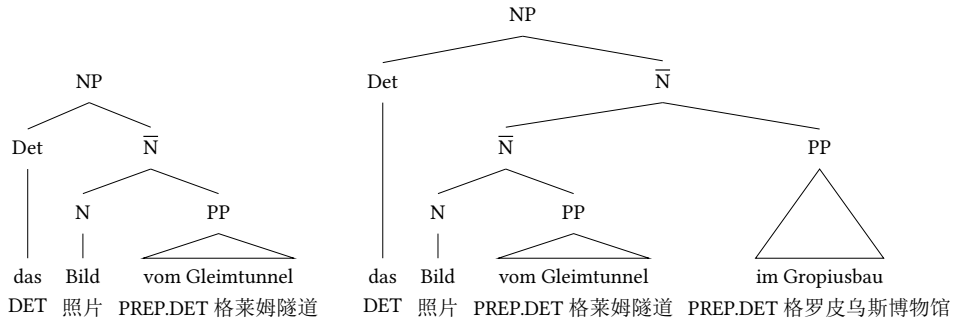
NP

Det $\overline{\text{N}}$

N PP

das Bild vom Gleimtunnel
DET 照片 PREP.DET 格莱姆隧道

NP

Det $\overline{\text{N}}$

$\overline{\text{N}}$ PP

N PP

das Bild vom Gleimtunnel im Gropiusbau
DET 照片 PREP.DET 格莱姆隧道 PREP.DET 格罗皮乌斯博物馆